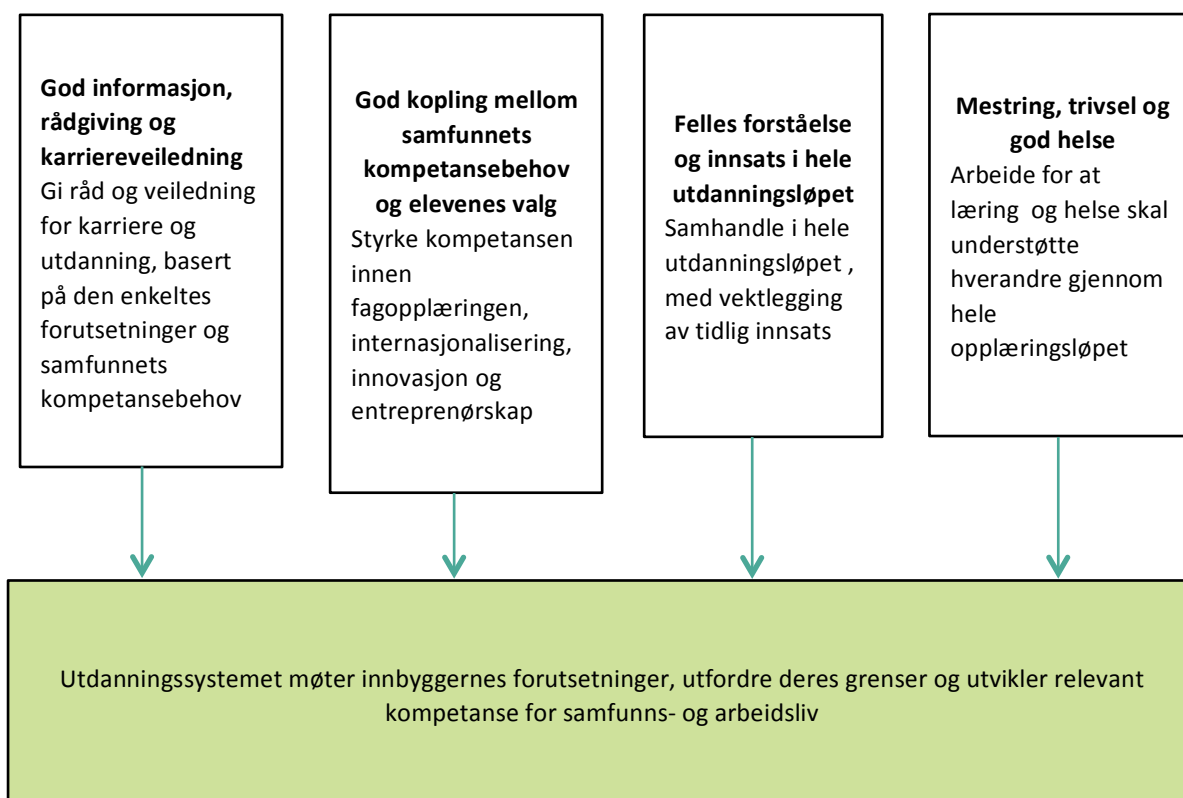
**God informasjon, rådgiving og karriereveiledning**
Gi råd og veiledning for karriere og utdanning, basert på den enkeltes forutsetninger og samfunnets kompetansebehov

**God kopling mellom samfunnets kompetansebehov og elevenes valg**
Styrke kompetansen innen fagopplæringen, internasjonalisering, innovasjon og entreprenørskap

**Felles forståelse og innsats i hele utdanningsløpet**
Samhandle i hele utdanningsløpet , med vektlegging av tidlig innsats

**Mestring, trivsel og god helse**
Arbeide for at læring og helse skal understøtte hverandre gjennom hele opplæringsløpet

Utdanningssystemet møter innbyggernes forutsetninger, utfordre deres grenser og utvikler relevant kompetanse for samfunns- og arbeidsliv